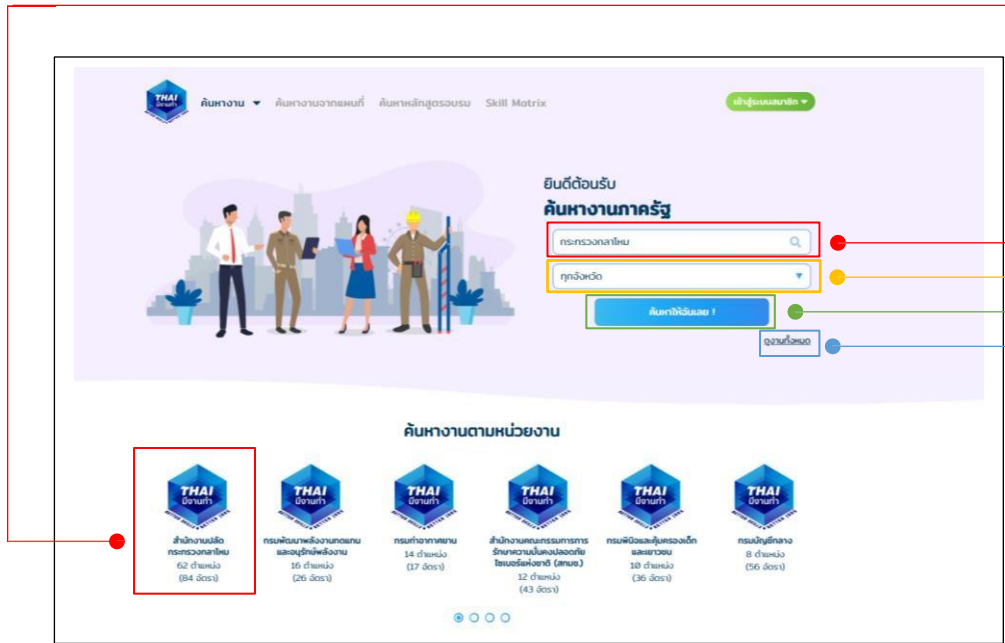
THAI มีงานทำ

ค้นหางาน ▾ ค้นหางานจากแผนที่ ค้นหาหลักสูตรอบรม Skill Matrix

เข้าสู่ระบบสมาชิก ▾

ยินดีต้อนรับ
ค้นหางานภาครัฐ

กระทรวงกลาโหม

ทุกจังหวัด

ค้นหาให้ฉันเลย !

ดูงานทั้งหมด

ค้นหางานตามหน่วยงาน

THAI มีงานทำ
สำนักงานปลัดกระทรวงกลาโหม
62 ตำแหน่ง
(84 อัตรา)

THAI มีงานทำ
กรมพัฒนาพลังงานทดแทนและอนุรักษ์พลังงาน
16 ตำแหน่ง
(26 อัตรา)

THAI มีงานทำ
กรมท่าอากาศยาน
14 ตำแหน่ง
(17 อัตรา)

THAI มีงานทำ
สำนักงานคณะกรรมการการรักษาความมั่นคงปลอดภัยไซเบอร์แห่งชาติ (สกมช.)
12 ตำแหน่ง
(43 อัตรา)

THAI มีงานทำ
กรมพินิจและคุ้มครองเด็กและเยาวชน
10 ตำแหน่ง
(36 อัตรา)

THAI มีงานทำ
กรมบัญชีกลาง
8 ตำแหน่ง
(56 อัตรา)